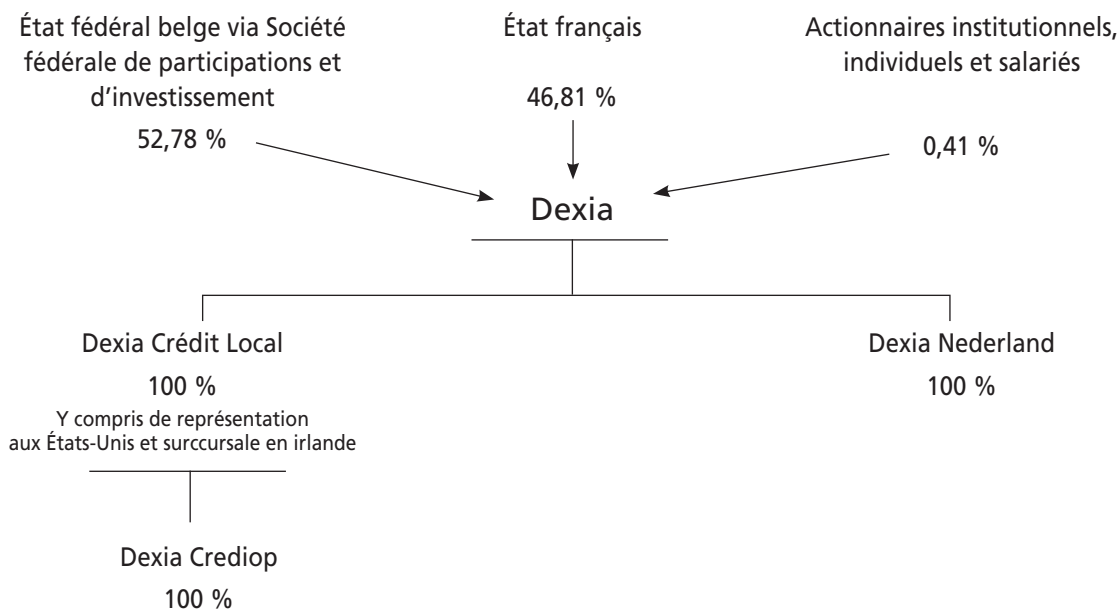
État fédéral belge via Société fédérale de participations et d’investissement

52,78 %

État français

46,81 %

Actionnaires institutionnels, individuels et salariés

0,41 %

Dexia

Dexia Crédit Local

100 %

Y compris de représentation aux États-Unis et surccursale en irlande

Dexia Nederland

100 %

Dexia Crediop

100 %